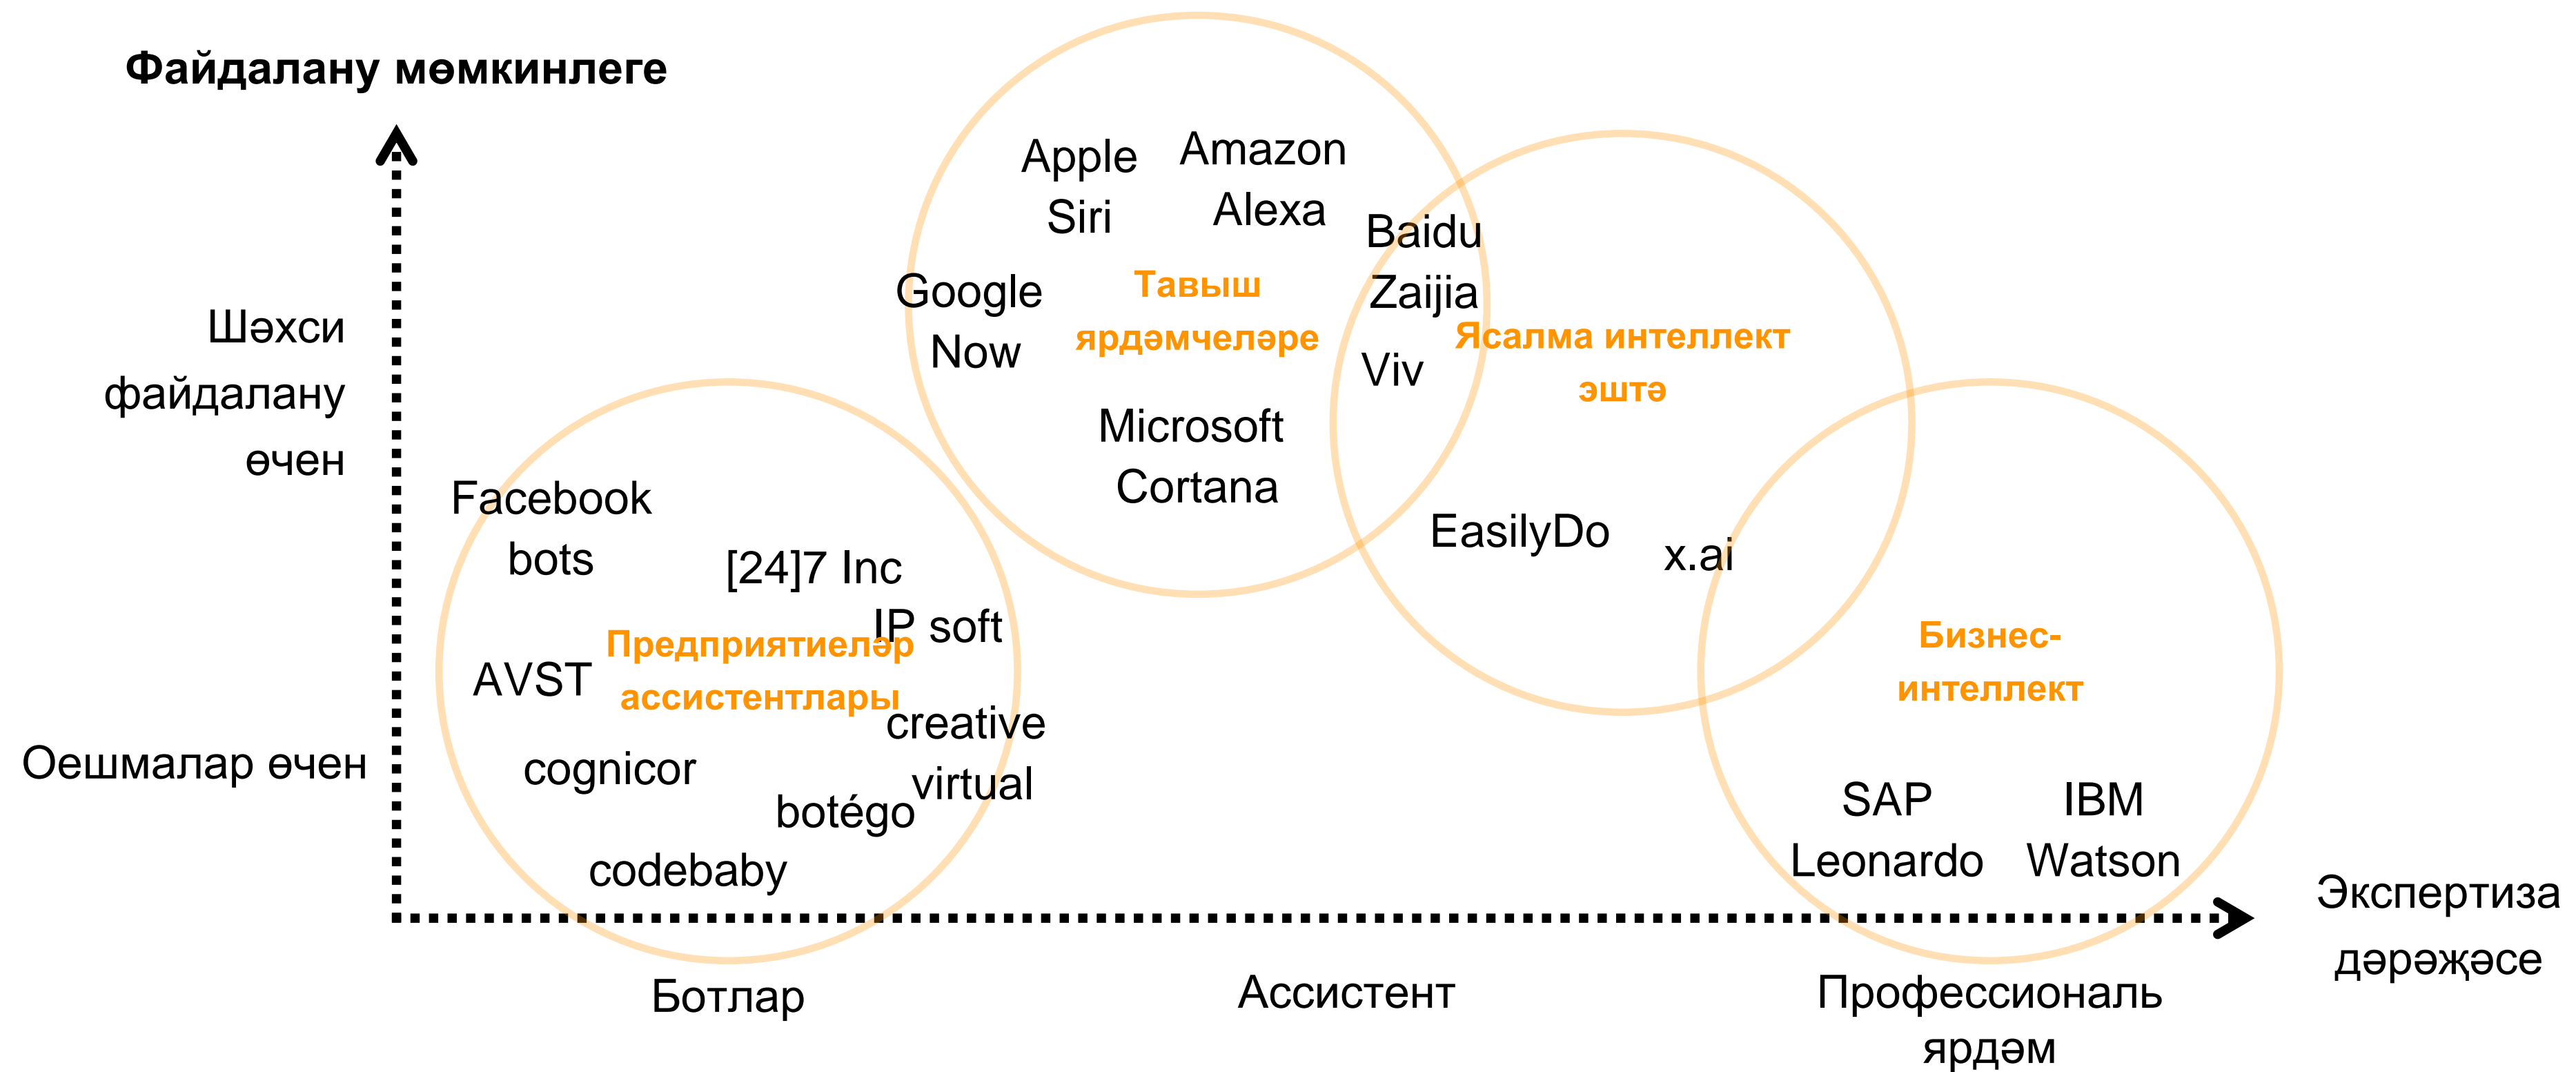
Файдалану мөмкинлеге

Шәхси файдалану өчен

Оешмалар өчен

Apple Siri

Amazon Alexa

Google Now

Тавыш ярдәмчеләре

Microsoft Cortana

Baidu Zaijia

Viv

Ясалма интеллект эштә

EasilyDo

x.ai

Facebook bots

[24]7 Inc

IP soft

AVST

Предприятиеләр ассистентлары

creative virtual

cognicor

botégo

codebaby

Бизнес-интеллект

SAP Leonardo

IBM Watson

Экспертиза дәрәҗәсе

Ботлар

Ассистент

Профессиональ ярдәм